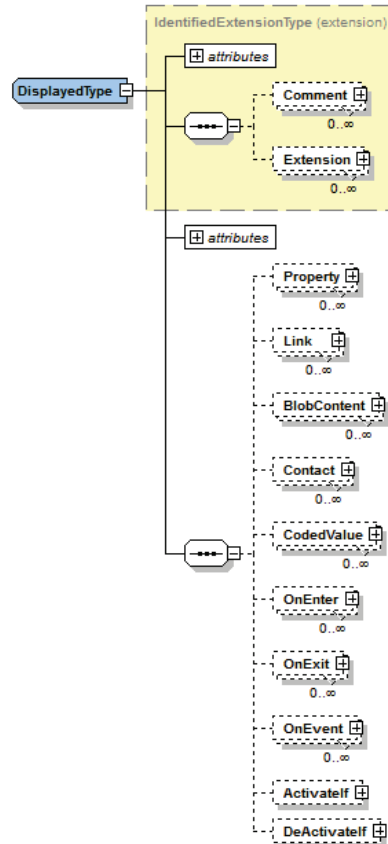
IdentifiedExtensionType (extension)

DisplayedType

attributes

Comment
0..∞

Extension
0..∞

attributes

Property
0..∞

Link
0..∞

BlobContent
0..∞

Contact
0..∞

CodedValue
0..∞

OnEnter
0..∞

OnExit
0..∞

OnEvent
0..∞

ActivateIf

DeActivateIf